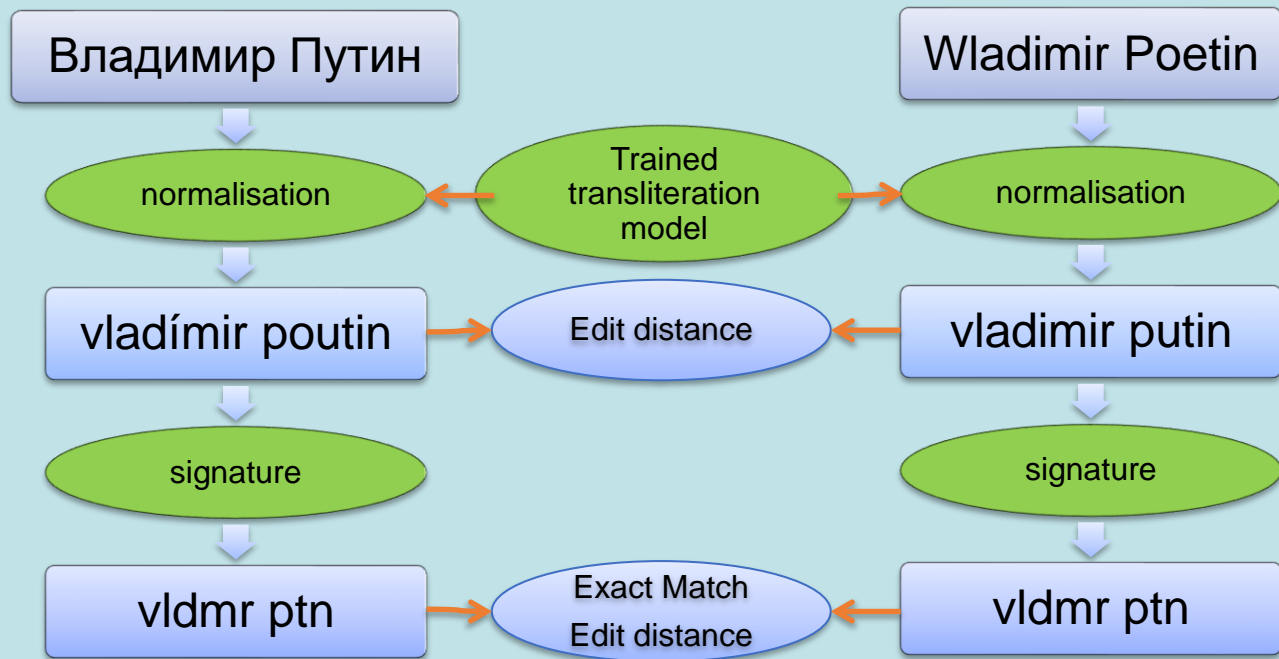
Владимир Путин

Wladimir Poetin

normalisation

Trained transliteration model

normalisation

vladímir poutin

Edit distance

vladimir putin

signature

signature

vldmr ptn

Exact Match
Edit distance

vldmr ptn